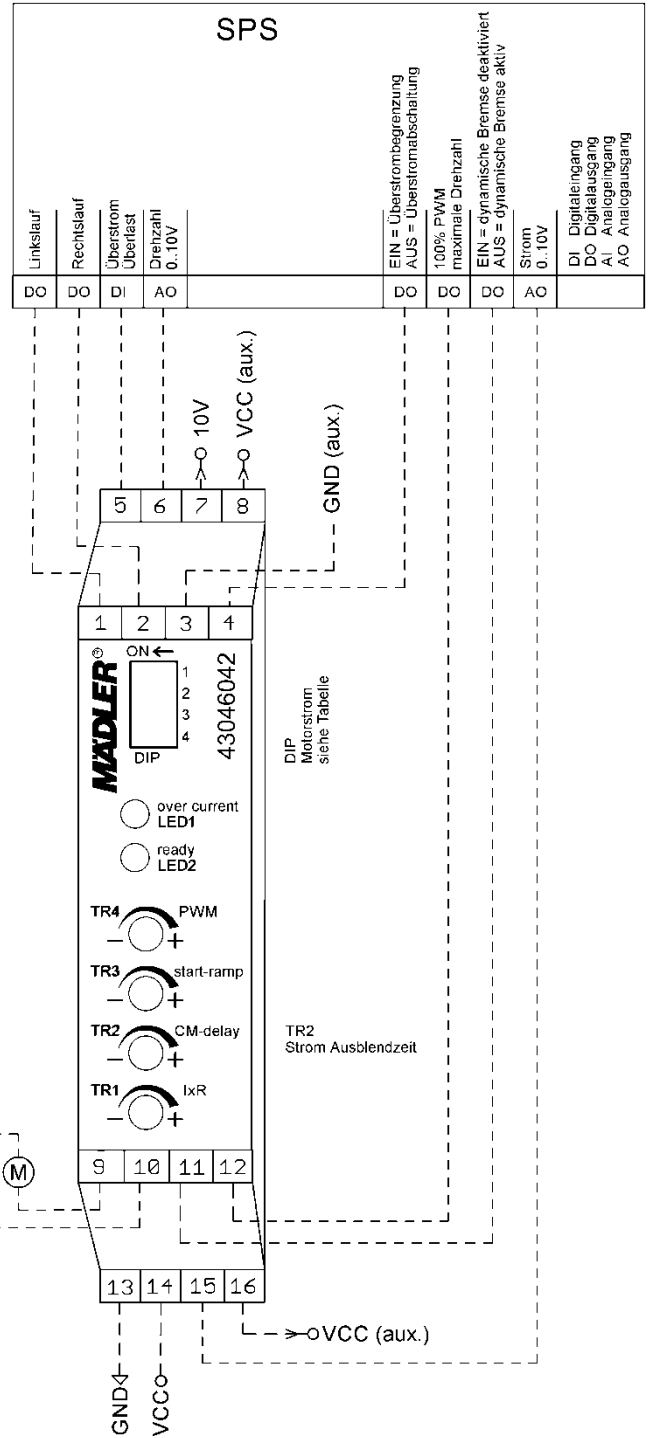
SPS

Linkslauf
Rechtslauf
Überstrom Überlast
Drehzahl 0..10V
EIN = Überstrombegrenzung
AUS = Überstromabschaltung
100% PWM
maximale Drehzahl
EIN = dynamische Bremse deaktiviert
AUS = dynamische Bremse aktiv
Strom 0..10V
DI Digitaleingang
DO Digitalausgang
AI Analogeingang
AO Analogausgang

| DO | DO | DI | AO | | DO | DO | DO | AO | |
|---|---|---|---|---|---|---|---|---|---|

10V
VCC (aux.)
GND (aux.)

5 6 7 8

1 2 3 4

ON ←
1
2
3
4
DIP

MÄDLER®
43046042

DIP
Motorstrom
siehe Tabelle

over current
LED1
ready
LED2

TR4 PWM
TR3 start-ramp
TR2 CM-delay
TR1 IxR

TR2
Strom Ausblendzeit

M

9 10 11 12

13 14 15 16

VCC (aux.)

GND
VCC